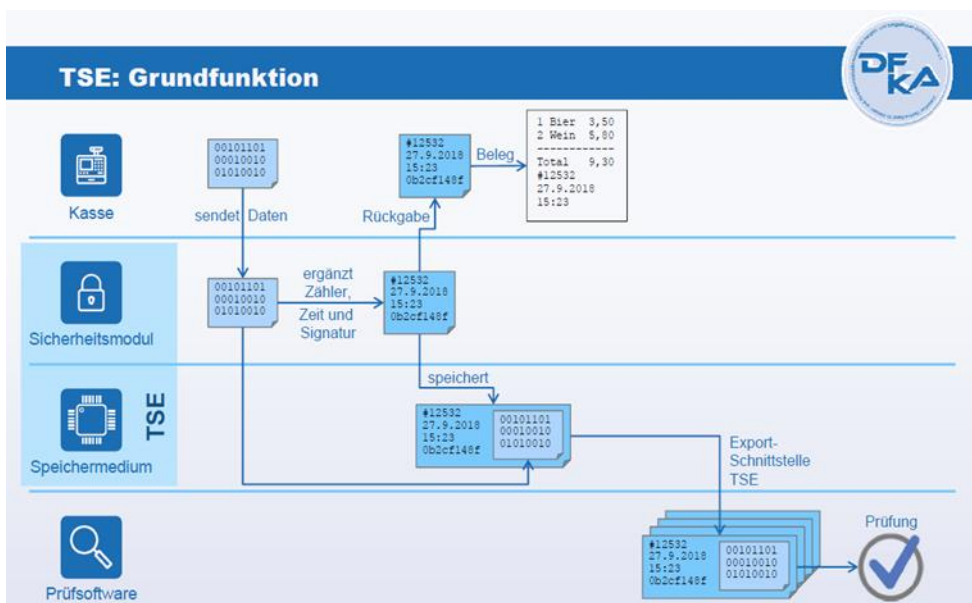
TSE: Grundfunktion

DF KA

Kasse

00101101
00010010
01010010

sendet Daten

#12532
27.9.2018
15:23
0b2cf148f

Beleg

1 Bier 3,50
2 Wein 5,80
------------
Total 9,30
#12532
27.9.2018
15:23

Rückgabe

Sicherheitsmodul

00101101
00010010
01010010

ergänzt Zähler, Zeit und Signatur

#12532
27.9.2018
15:23
0b2cf148f

TSE

speichert

Speichermedium

#12532
27.9.2018
15:23
0b2cf148f

00101101
00010010
01010010

Export-Schnittstelle TSE

Prüfsoftware

#12532
27.9.2018
15:23
0b2cf148f

00101101
00010010
01010010

Prüfung